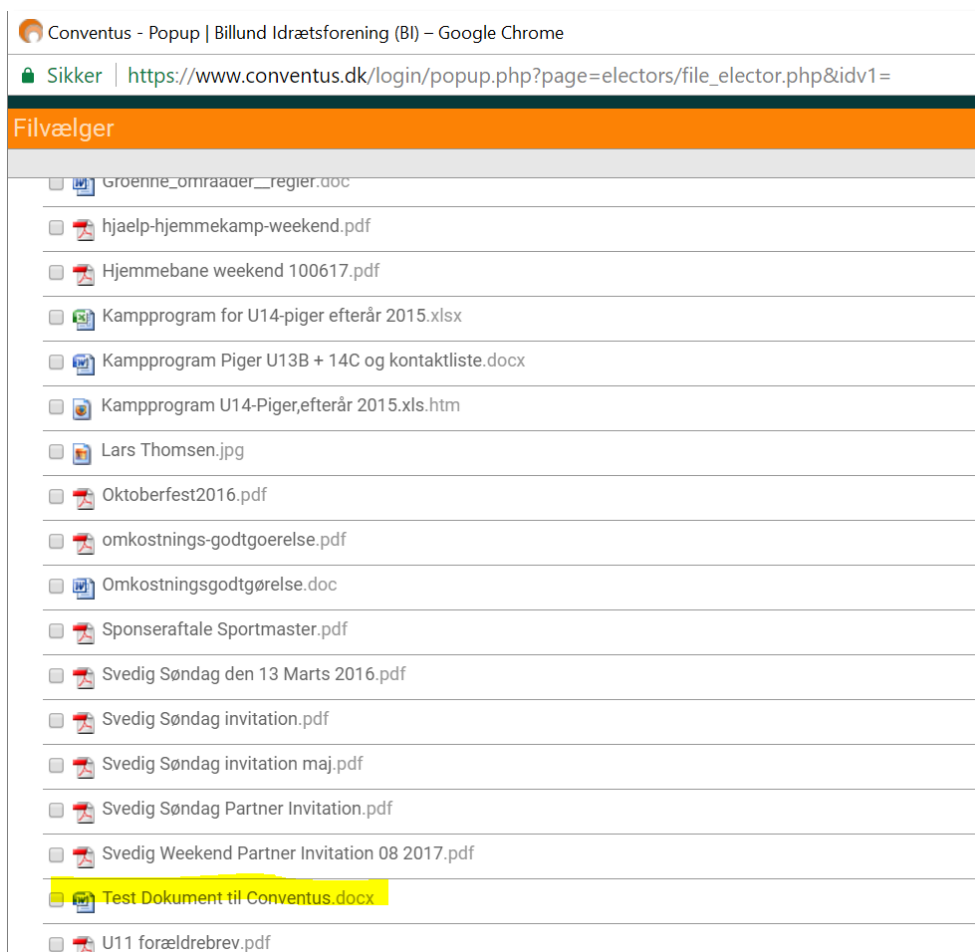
Conventus - Popup | Billund Idrætsforening (BI) – Google Chrome

Sikker | https://www.conventus.dk/login/popup.php?page=electors/file_elector.php&idv1=

Filvælger

Groenne_omraader__regler.doc
hjaelp-hjemmekamp-weekend.pdf
Hjemmebane weekend 100617.pdf
Kampprogram for U14-piger efterår 2015.xlsx
Kampprogram Piger U13B + 14C og kontaktliste.docx
Kampprogram U14-Piger,efterår 2015.xls.htm
Lars Thomsen.jpg
Oktoberfest2016.pdf
omkostnings-godtgoerelse.pdf
Omkostningsgodtgørelse.doc
Sponseraftale Sportmaster.pdf
Svedig Søndag den 13 Marts 2016.pdf
Svedig Søndag invitation.pdf
Svedig Søndag invitation maj.pdf
Svedig Søndag Partner Invitation.pdf
Svedig Weekend Partner Invitation 08 2017.pdf
Test Dokument til Conventus.docx
U11 forældrebrev.pdf